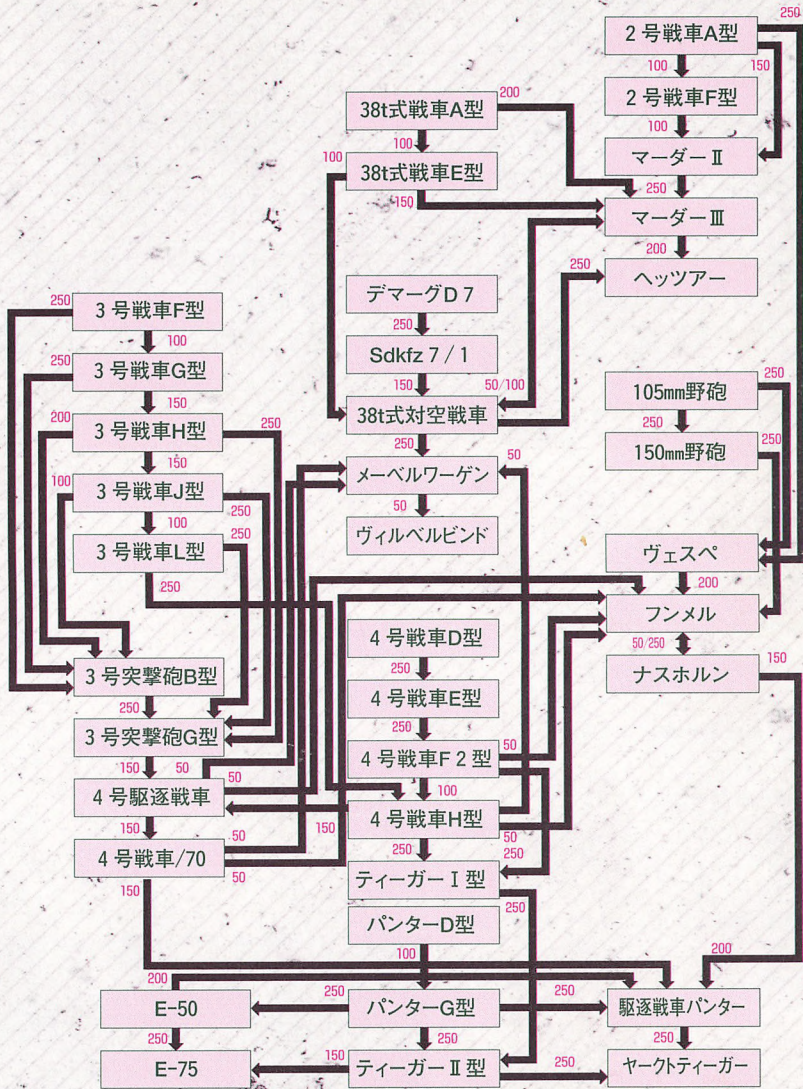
2号戦車A型
250
100
150
2号戦車F型
100
マーダーⅡ
250
マーダーⅢ
200
ヘッツアー

38t式戦車A型
200
100
38t式戦車E型
100
150
250
デマーグD 7
250
Sdkfz 7 / 1
150
50/100
38t式対空戦車
250
メーベルワーゲン
50
50
ヴィルベルビンド

3号戦車F型
250
100
3号戦車G型
250
150
3号戦車H型
200
250
150
3号戦車J型
100
250
100
3号戦車L型
250
250
3号突撃砲B型
250
3号突撃砲G型
150
50
4号駆逐戦車
50
150
4号戦車/70
50
150
50

105mm野砲
250
250
150mm野砲
250
ヴェスペ
200
フンメル
50/250
ナスホルン
150

4号戦車D型
250
4号戦車E型
250
4号戦車F 2 型
50
250
4号戦車H型
250
250
ティーガーⅠ型
250
パンターD型
100

200
200
E-50
250
パンターG型
250
駆逐戦車パンター
250
250
250
E-75
150
ティーガーⅡ型
250
ヤークトティーガー